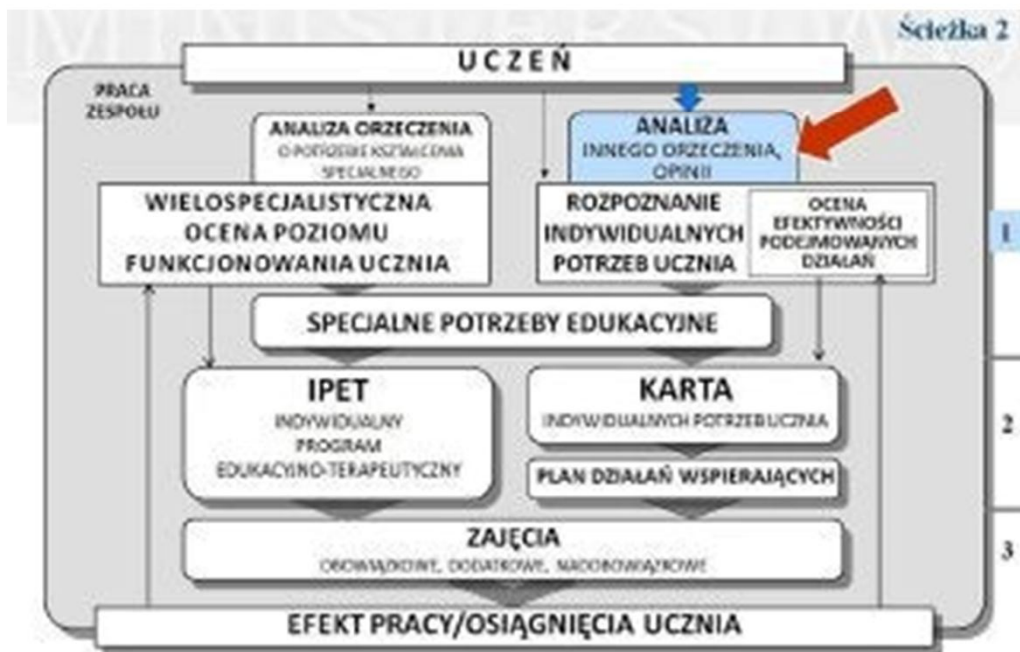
Ścieżka 2

UCZEŃ

PRACA ZESPOŁU

ANALIZA ORZECZENIA
O POTRZEBIE KSZTAŁCENIA SPECJALNEGO

ANALIZA
INNEGO ORZECZENIA, OPINII

WIELOSPECJALISTYCZNA OCENA POZIOMU FUNKCJONOWANIA UCZNIA

ROZPOZNANIE INDYWIDUALNYCH POTRZEB UCZNIA

OCENA EFEKTYWNOŚCI PODEJMOWANYCH DZIAŁAŃ

1

SPECJALNE POTRZEBY EDUKACYJNE

IPET
INDYWIDUALNY PROGRAM EDUKACYJNO-TERAPEUTYCZNY

KARTA
INDYWIDUALNYCH POTRZEB UCZNIA

PLAN DZIAŁAŃ WSPIERAJĄCYCH

2

ZAJĘCIA
OBOWIĄZKOWE, DODATKOWE, NADOBOWIĄZKOWE

3

EFEKT PRACY/OSIĄGNIĘCIA UCZNIA